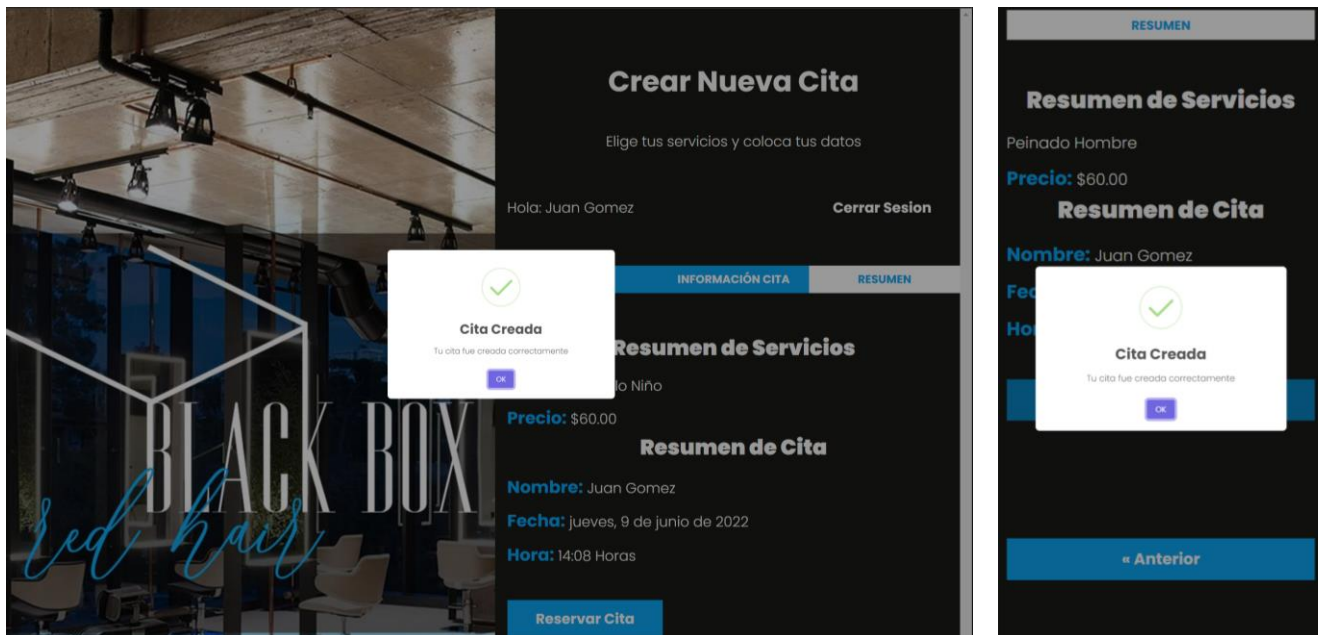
BLACK BOX
red hair

Crear Nueva Cita

Elige tus servicios y coloca tus datos

Hola: Juan Gomez

Cerrar Sesion

INFORMACIÓN CITA

RESUMEN

Cita Creada

Tu cita fue creada correctamente

OK

Resumen de Servicios

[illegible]o Niño

Precio: $60.00

Resumen de Cita

Nombre: Juan Gomez

Fecha: jueves, 9 de junio de 2022

Hora: 14:08 Horas

Reservar Cita

RESUMEN

Resumen de Servicios

Peinado Hombre

Precio: $60.00

Resumen de Cita

Nombre: Juan Gomez

Fec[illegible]

Ho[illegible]

Cita Creada

Tu cita fue creada correctamente

OK

« Anterior